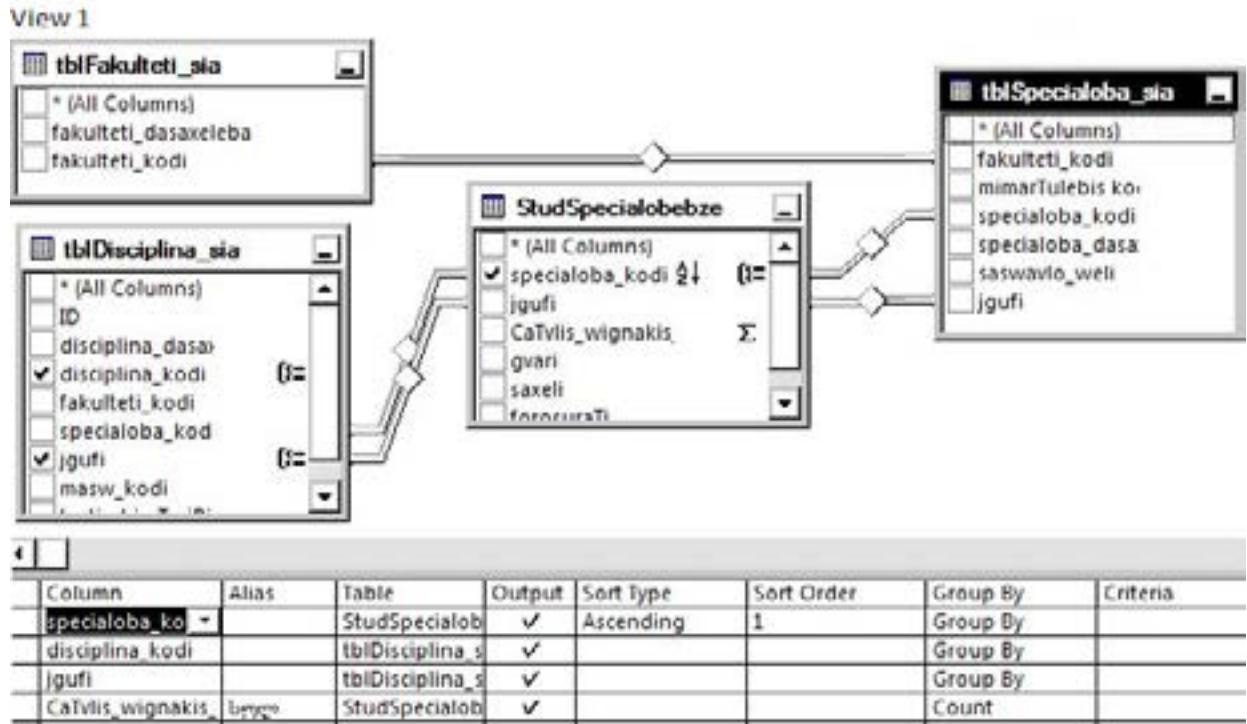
View 1

tblFakulteti_sia
* (All Columns)
fakulteti_dasaxeleba
fakulteti_kodi

tblDisciplina_sia
* (All Columns)
ID
disciplina_dasa
disciplina_kodi
fakulteti_kodi
specialoba_kod
jgufi
masw_kodi

StudSpecialobebze
* (All Columns)
specialoba_kodi
jgufi
CaTvlis_wignakis_
gvari
saxeli
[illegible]

tblSpecialoba_sia
* (All Columns)
fakulteti_kodi
mimarTulebis ko
specialoba_kodi
specialoba_dasa
saswavlo_weli
jgufi

| Column | Alias | Table | Output | Sort Type | Sort Order | Group By | Criteria |
|---|---|---|---|---|---|---|---|
| specialoba_ko |  | StudSpecialob | ✓ | Ascending | 1 | Group By |  |
| disciplina_kodi |  | tblDisciplina_s | ✓ |  |  | Group By |  |
| jgufi |  | tblDisciplina_s | ✓ |  |  | Group By |  |
| CaTvlis_wignakis_ | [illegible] | StudSpecialob | ✓ |  |  | Count |  |